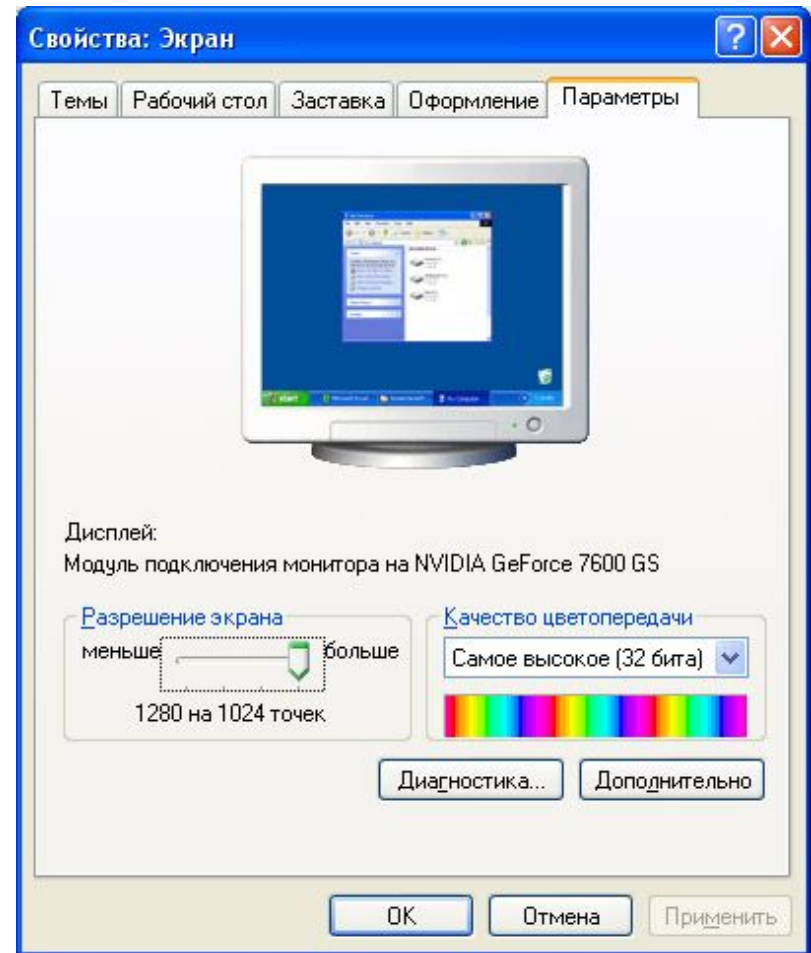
Свойства: Экран

Темы | Рабочий стол | Заставка | Оформление | Параметры

Дисплей:
Модуль подключения монитора на NVIDIA GeForce 7600 GS

Разрешение экрана
меньше больше
1280 на 1024 точек

Качество цветопередачи
Самое высокое (32 бита)

Диагностика...
Дополнительно

OK
Отмена
Применить